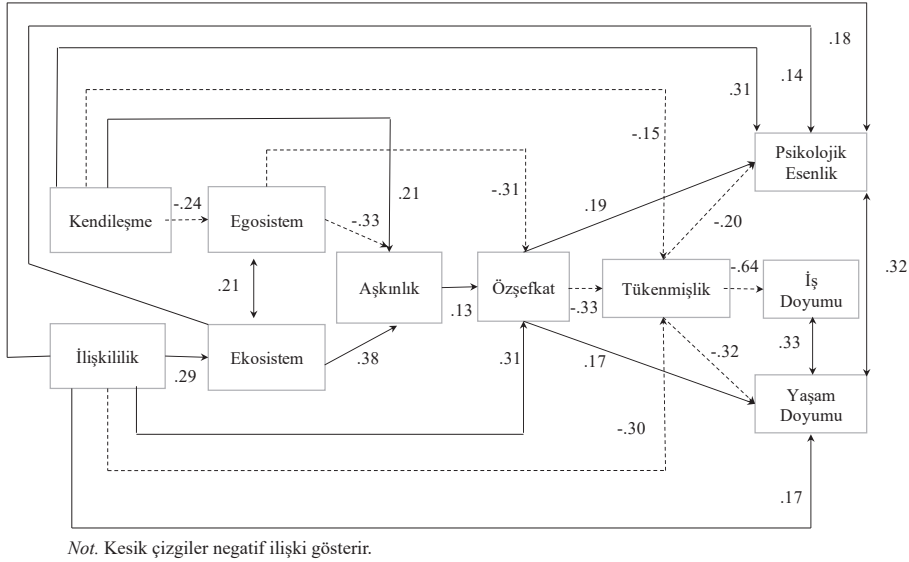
.18
.14
.31
-.15
Psikolojik Esenlik
.21
-.31
.19
Kendileşme
-.24
Egosistem
-.33
-.20
.21
Aşkınlık
Özşefkat
Tükenmişlik
-.64
İş Doyumu
.32
.13
-.33
İlişkililik
Ekosistem
.38
.31
-.32
.33
.29
.17
Yaşam Doyumu
-.30
.17

*Not.* Kesik çizgiler negatif ilişki gösterir.